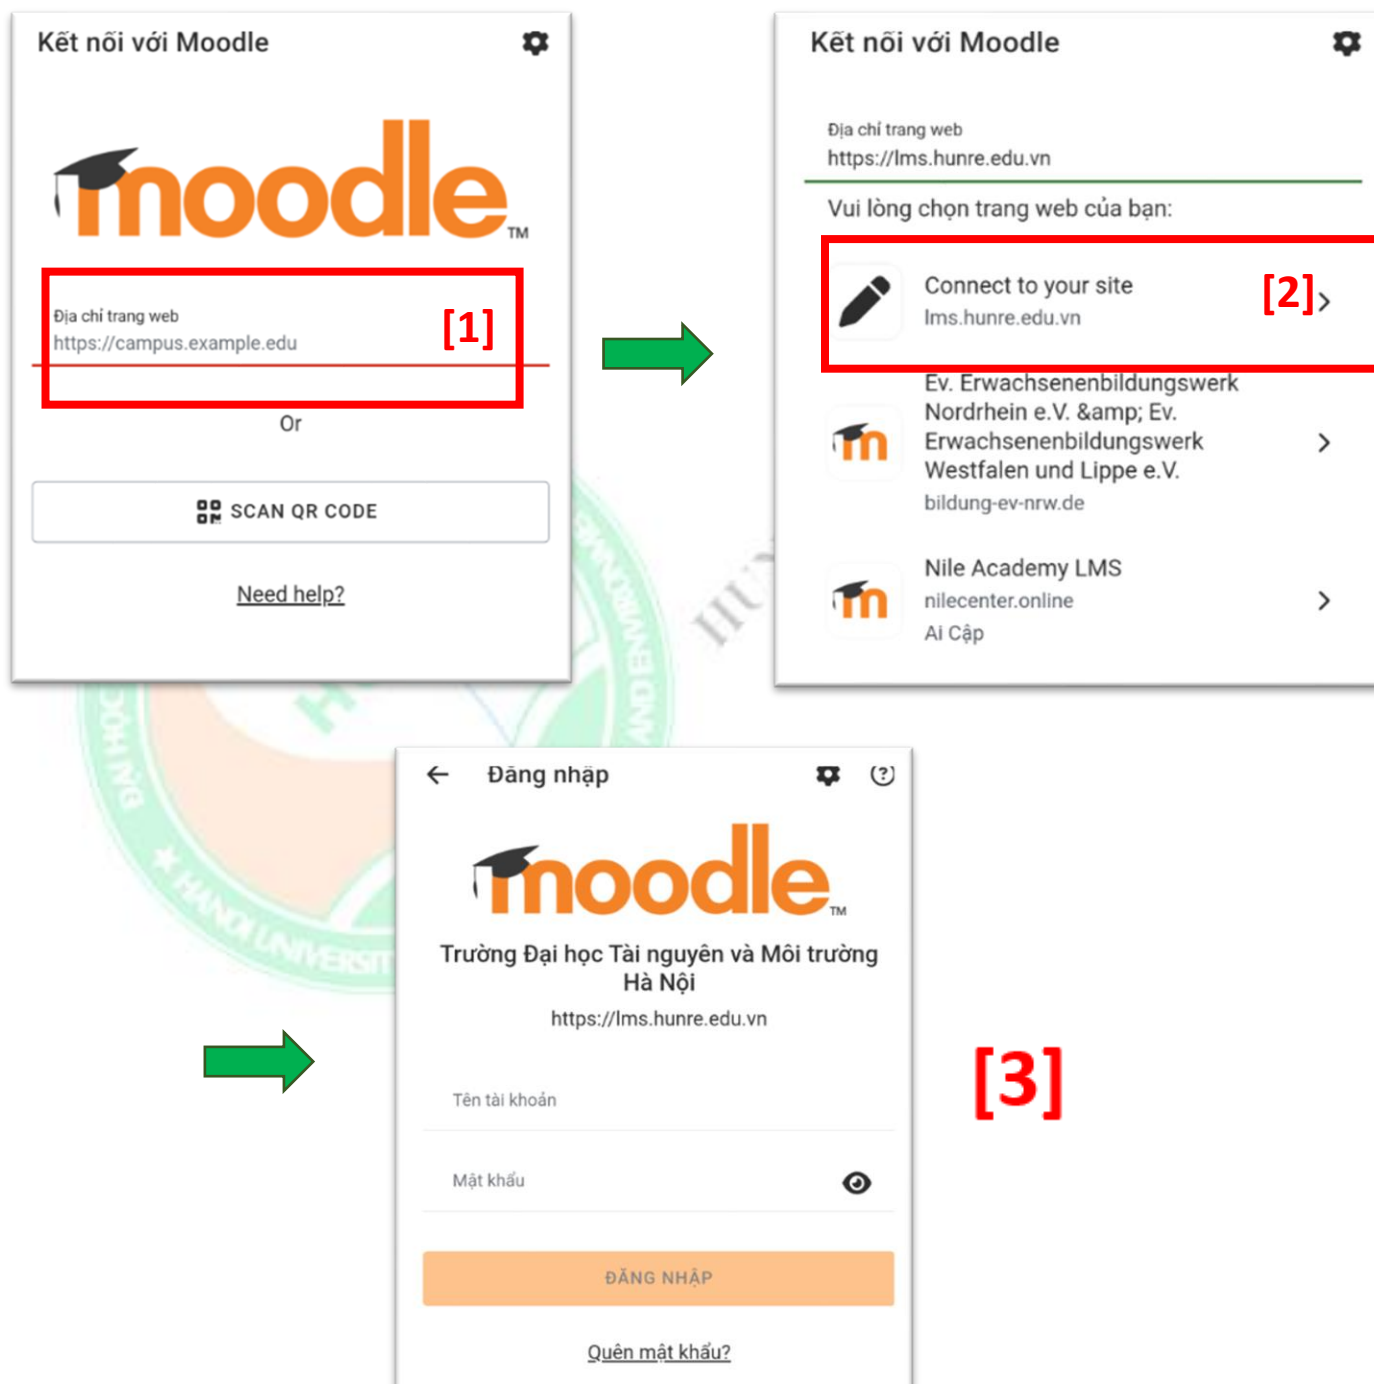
Kết nối với Moodle

moodle™

Địa chỉ trang web
https://campus.example.edu

[1]

Or

SCAN QR CODE

Need help?

Kết nối với Moodle

Địa chỉ trang web
https://lms.hunre.edu.vn

Vui lòng chọn trang web của bạn:

Connect to your site
lms.hunre.edu.vn

[2]

Ev. Erwachsenenbildungswerk Nordrhein e.V. &amp; Ev. Erwachsenenbildungswerk Westfalen und Lippe e.V.
bildung-ev-nrw.de

Nile Academy LMS
nilecenter.online
Ai Cập

Đăng nhập

moodle™

Trường Đại học Tài nguyên và Môi trường Hà Nội
https://lms.hunre.edu.vn

Tên tài khoản

Mật khẩu

ĐĂNG NHẬP

Quên mật khẩu?

[3]